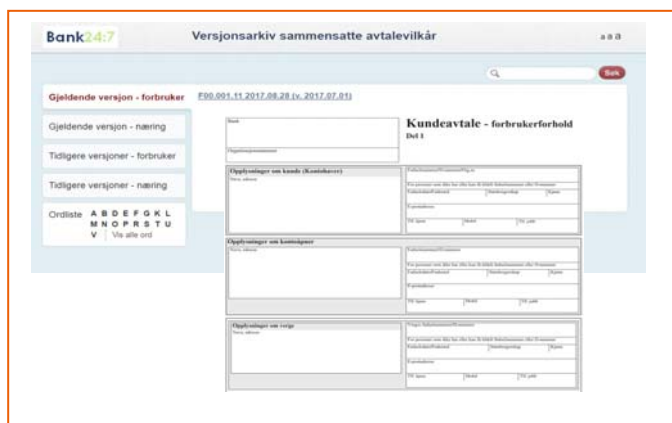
Bank24:7

Versjonsarkiv sammensatte avtalevilkår

a a a

Søk

Gjeldende versjon - forbruker

Gjeldende versjon - næring

Tidligere versjoner - forbruker

Tidligere versjoner - næring

Ordliste A B D E F G K L M N O P R S T U V Vis alle ord

F00.001.11.2017.08.28 (v. 2017.07.01)

Bank

Kundeavtale - forbrukerforhold

Del 1

Opplysninger om kunde (Kontohaver)

Navn, adresse

Opplysninger om kontoåpner

Navn, adresse

Opplysninger om verge

Navn, adresse

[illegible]